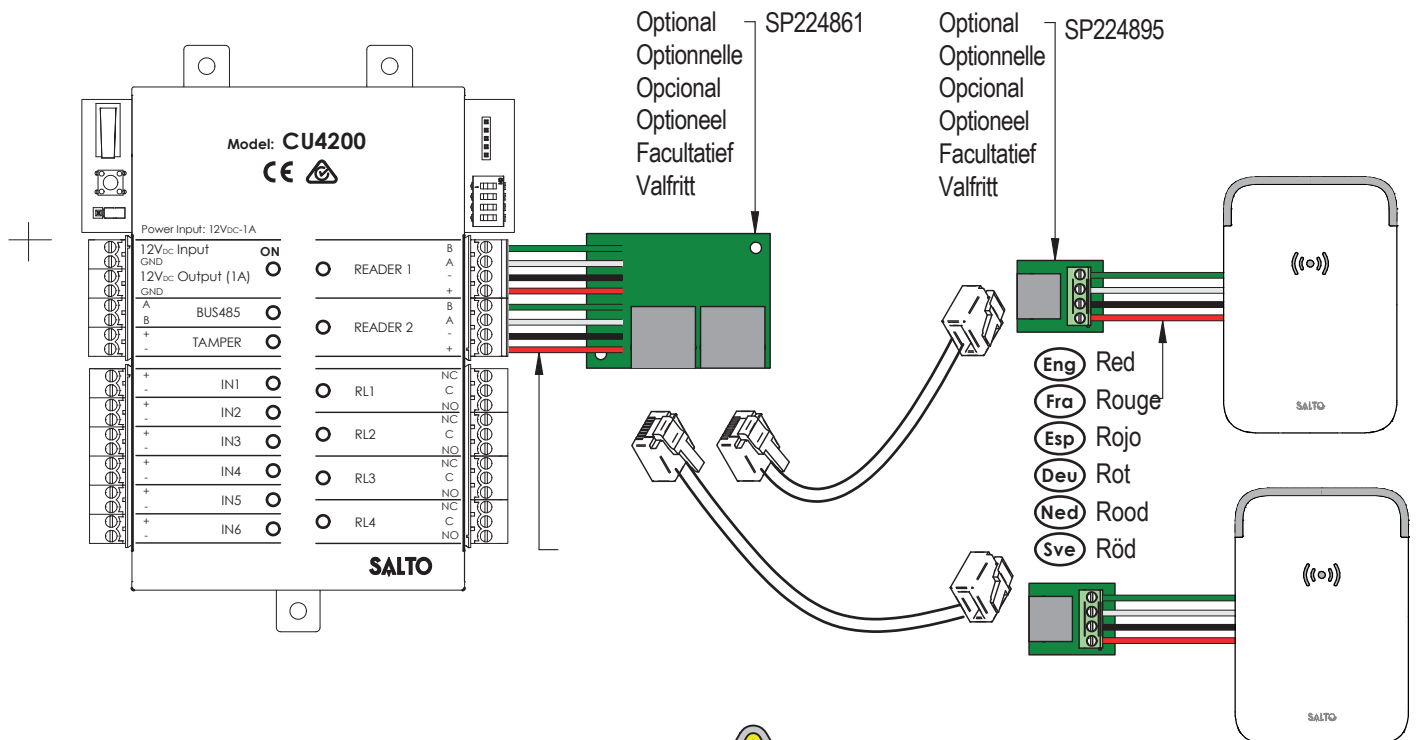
Optional
Optionnelle
Opcional
Optioneel
Facultatief
Valfritt

SP224861

Optional
Optionnelle
Opcional
Optioneel
Facultatief
Valfritt

SP224895

Model: CU4200

Power Input: 12VDC-1A

12VDC Input
GND
12VDC Output (1A)
GND
ON

A
B
BUS485
+
-
TAMPER

READER 1
B
A
-
+

READER 2
B
A
-
+

+
-
IN1
+
-
IN2
+
-
IN3
+
-
IN4
+
-
IN5
+
-
IN6

RL1
NC
C
NO
RL2
NC
C
NO
RL3
NC
C
NO
RL4
NC
C
NO

SALTO

Eng Red
Fra Rouge
Esp Rojo
Deu Rot
Ned Rood
Sve Röd

SALTO

SALTO